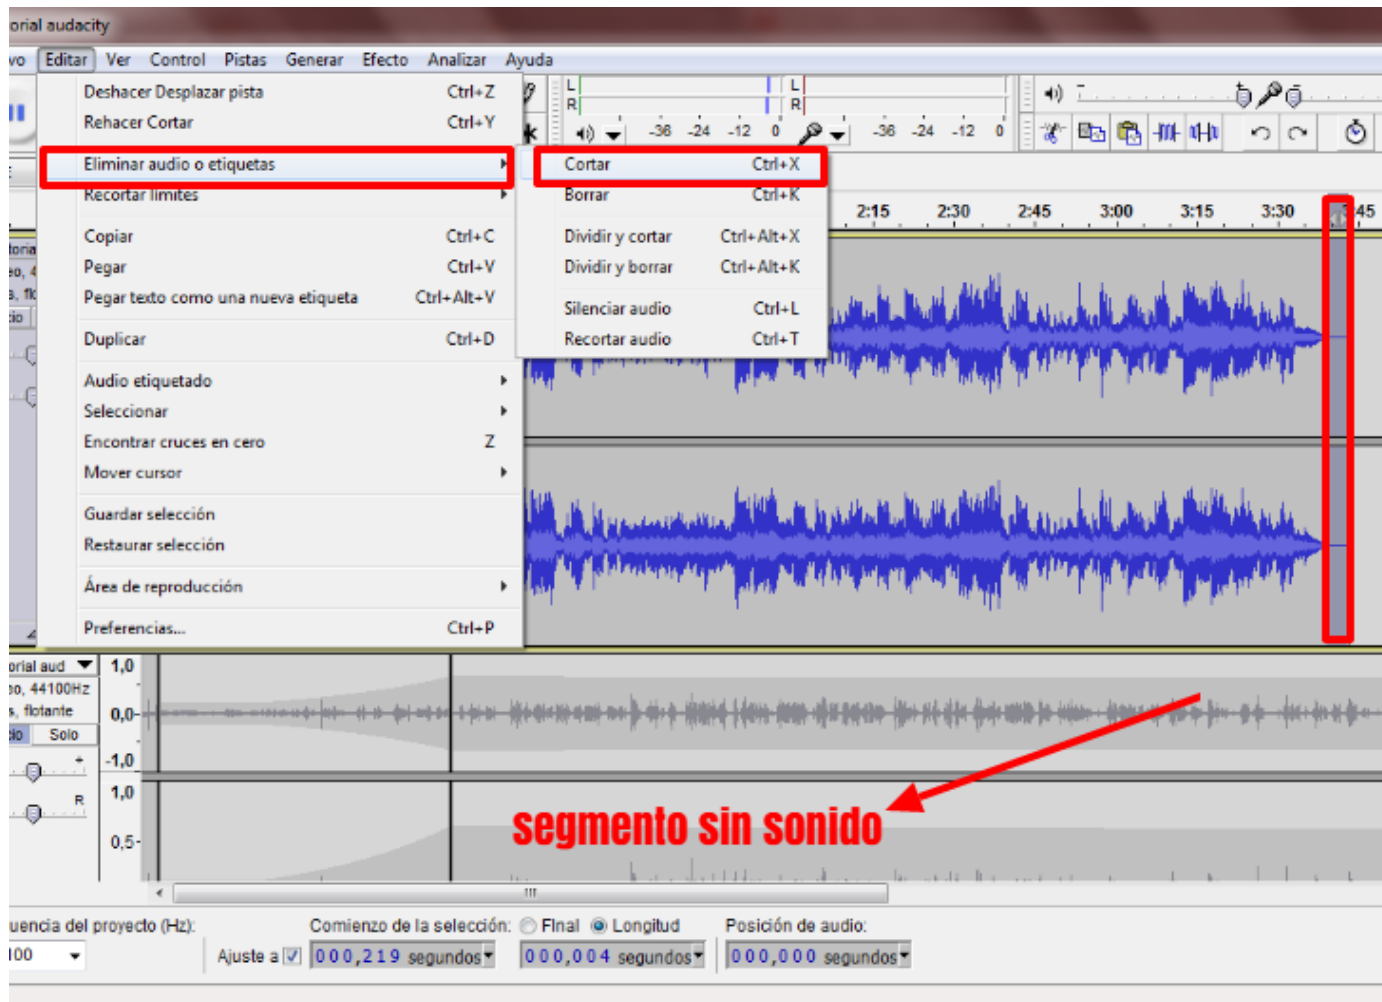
orial audacity

vo Editar Ver Control Pistas Generar Efecto Analizar Ayuda

Deshacer Desplazar pista Ctrl+Z
Rehacer Cortar Ctrl+Y
Eliminar audio o etiquetas
Recortar límites
Copiar Ctrl+C
Pegar Ctrl+V
Pegar texto como una nueva etiqueta Ctrl+Alt+V
Duplicar Ctrl+D
Audio etiquetado
Seleccionar
Encontrar cruces en cero Z
Mover cursor
Guardar selección
Restaurar selección
Área de reproducción
Preferencias... Ctrl+P

Cortar Ctrl+X
Borrar Ctrl+K
Dividir y cortar Ctrl+Alt+X
Dividir y borrar Ctrl+Alt+K
Silenciar audio Ctrl+L
Recortar audio Ctrl+T

L R -36 -24 -12 0 L R -36 -24 -12 0

2:15 2:30 2:45 3:00 3:15 3:30 3:45

orial aud
o, 44100Hz
, flotante
Solo
1,0
0,0
-1,0
1,0
0,5
R

segmento sin sonido

uencia del proyecto (Hz): Comienzo de la selección: Final Longitud Posición de audio:
100 Ajuste a 000,219 segundos 000,004 segundos 000,000 segundos